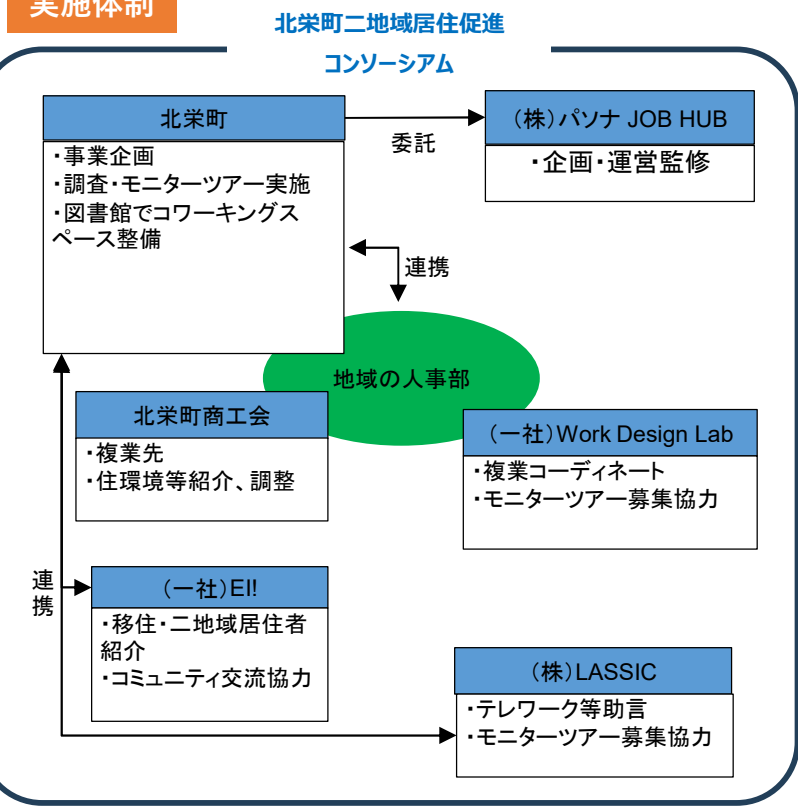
実施体制

北栄町二地域居住促進
コンソーシアム

北栄町
・事業企画
・調査・モニターツアー実施
・図書館でコワーキングスペース整備

委託

（株）パソナ JOB HUB
・企画・運営監修

連携

地域の人事部

北栄町商工会
・複業先
・住環境等紹介、調整

（一社）Work Design Lab
・複業コーディネート
・モニターツアー募集協力

連携

（一社）EI!
・移住・二地域居住者紹介
・コミュニティ交流協力

（株）LASSIC
・テレワーク等助言
・モニターツアー募集協力